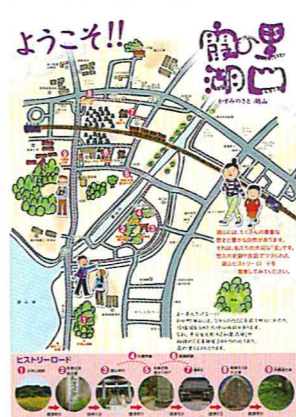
ようこそ!!

霞ひ里 湖山

かすみのさと 湖山

湖山は、たくさんの貴重な歴史と豊かな自然があります。そんな、ふるさとの大切な財産を、多くの史跡や文化財でつづられた、湖山ヒストリーロードを散策してみませんか。

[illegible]

ヒストリーロード

1 2 3 4 5 6 7 8 9

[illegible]